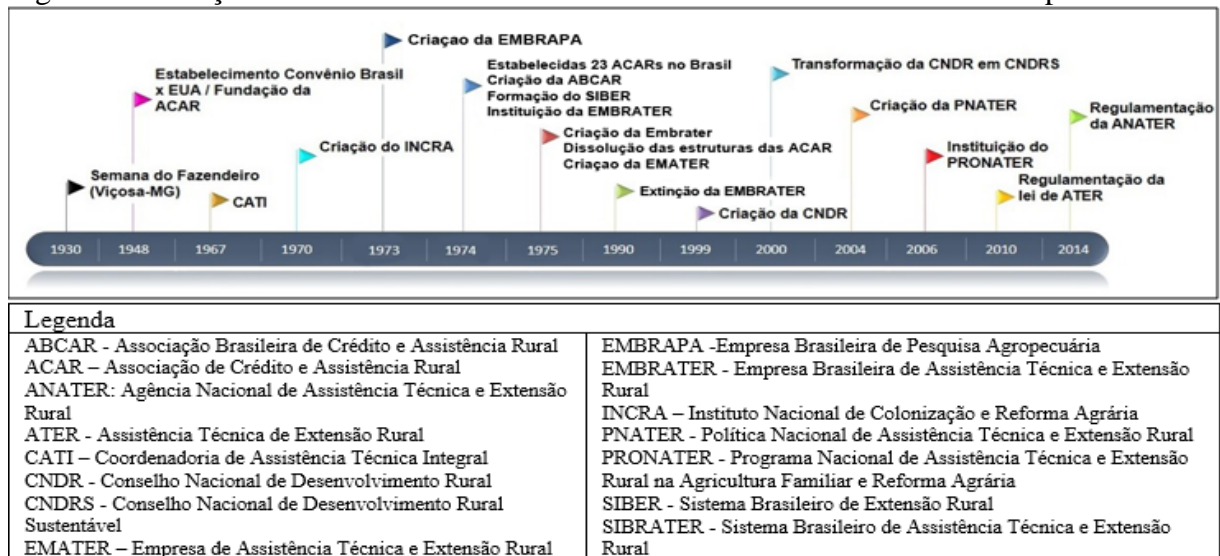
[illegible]

Semana do Fazendeiro (Viçosa-MG)

Estabelecimento Convênio Brasil x EUA / Fundação da ACAR

CATI

Criação do INCRA

Criaçao da EMBRAPA

Estabelecidas 23 ACARs no Brasil
Criação da ABCAR
Formação do SIBER
Instituição da EMBRATER

Criação da Embrater
Dissolução das estruturas das ACAR
Criaçao da EMATER

Extinção da EMBRATER

Criação da CNDR

Transformação da CNDR em CNDRS

Criação da PNATER

Instituição do PRONATER

Regulamentação da lei de ATER

Regulamentação da ANATER

1930 1948 1967 1970 1973 1974 1975 1990 1999 2000 2004 2006 2010 2014

Legenda

ABCAR - Associação Brasileira de Crédito e Assistência Rural
ACAR – Associação de Crédito e Assistência Rural
ANATER: Agência Nacional de Assistência Técnica e Extensão Rural
ATER - Assistência Técnica de Extensão Rural
CATI – Coordenadoria de Assistência Técnica Integral
CNDR - Conselho Nacional de Desenvolvimento Rural
CNDRS - Conselho Nacional de Desenvolvimento Rural Sustentável
EMATER – Empresa de Assistência Técnica e Extensão Rural

EMBRAPA -Empresa Brasileira de Pesquisa Agropecuária
EMBRATER - Empresa Brasileira de Assistência Técnica e Extensão Rural
INCRA – Instituto Nacional de Colonização e Reforma Agrária
PNATER - Política Nacional de Assistência Técnica e Extensão Rural
PRONATER - Programa Nacional de Assistência Técnica e Extensão Rural na Agricultura Familiar e Reforma Agrária
SIBER - Sistema Brasileiro de Extensão Rural
SIBRATER - Sistema Brasileiro de Assistência Técnica e Extensão Rural